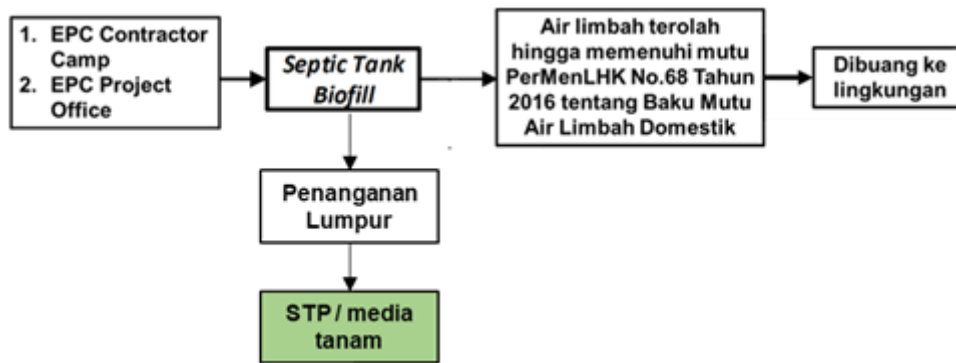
1. EPC Contractor Camp
2. EPC Project Office

Septic Tank Biofill

Air limbah terolah hingga memenuhi mutu PerMenLHK No.68 Tahun 2016 tentang Baku Mutu Air Limbah Domestik

Dibuang ke lingkungan

Penanganan Lumpur

STP / media tanam